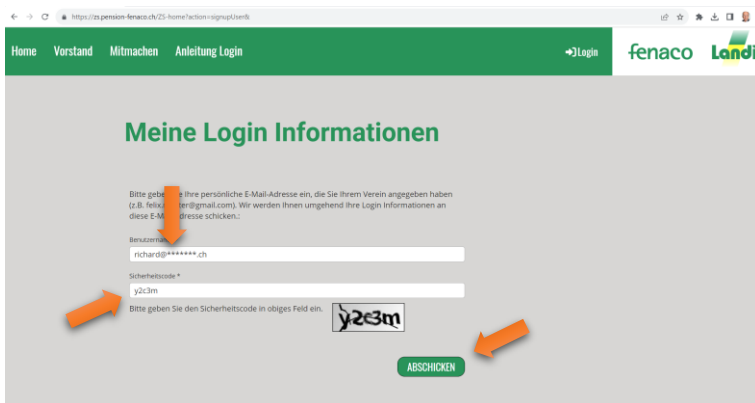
https://zs.pension-fenaco.ch/ZS-home?action=signupUser&

Home Vorstand Mitmachen Anleitung Login

Login

fenaco Landi

Meine Login Informationen

Bitte geben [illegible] Ihre persönliche E-Mail-Adresse ein, die Sie Ihrem Verein angegeben haben (z.B. felix.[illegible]ter@gmail.com). Wir werden Ihnen umgehend Ihre Login Informationen an diese E-M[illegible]dresse schicken.:

Benutzerna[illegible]

richard@*******.ch

Sicherheitscode *

y2c3m

Bitte geben Sie den Sicherheitscode in obiges Feld ein.

y2c3m

ABSCHICKEN